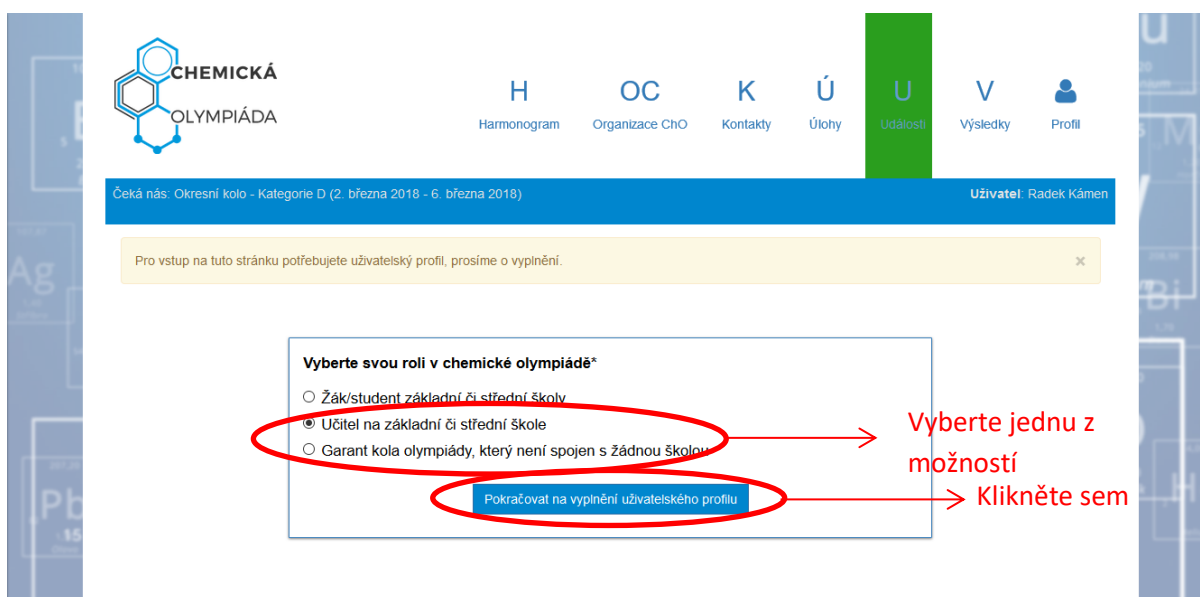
CHEMICKÁ OLYMPIÁDA

H Harmonogram
OC Organizace ChO
K Kontakty
Ú Úlohy
U Události
V Výsledky
Profil

Čeká nás: Okresní kolo - Kategorie D (2. března 2018 - 6. března 2018)

Uživatel: Radek Kámen

Pro vstup na tuto stránku potřebujete uživatelský profil, prosíme o vyplnění.

×

Vyberte svou roli v chemické olympiádě*

Žák/student základní či střední školy
Učitel na základní či střední škole
Garant kola olympiády, který není spojen s žádnou školou

Pokračovat na vyplnění uživatelského profilu

Vyberte jednu z možností

Klikněte sem

Ag
Bi
Pb